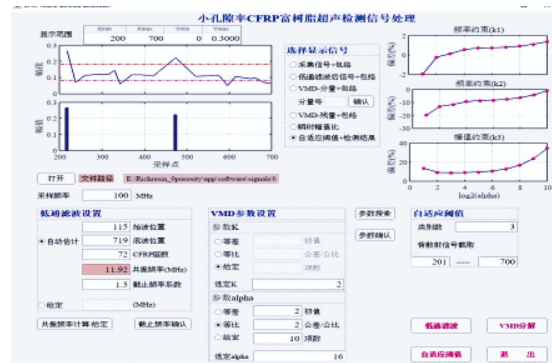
小孔隙率CFRP富树脂超声检测信号处理

展示范围

| Xmin | Xmax | Ymin | Ymax |
|---|---|---|---|
| 200 | 700 | 0 | 0.3000 |

幅值

幅值

采样点

选择显示信号

采集信号+包络

低通滤波后信号+包络

VMD-分量+包络

分量号 确认

VMD-残量+包络

瞬时幅值比

自适应阈值+检测结果

频率约束(k1)

频率约束(k2)

幅值约束(k3)

log2(alpha)

打开 文件路径 E:\Ricbresin_Sporosity\app\software\signals\1

采样频率 100 MHz

低通滤波设置

115 场速设置

719 底波设置

自动估计 72 CFRP层数

11.92 共振频率(MHz)

1.5 截止频率系数

给定 (MHz)

共振频率计算/给定 截止频率确认

VMD参数设置

参数K

等差 初值

等比 公差/公比

给定 2 项数

选定K 2

参数alpha

等差 2 初值

等比 2 公差/公比

给定 10 项数

选定alpha 16

参数搜索

参数确认

自适应阈值

典型值 3

骨酪时信号截取

201 —— 700

低通滤波 VMD分解

自适应阈值 退出